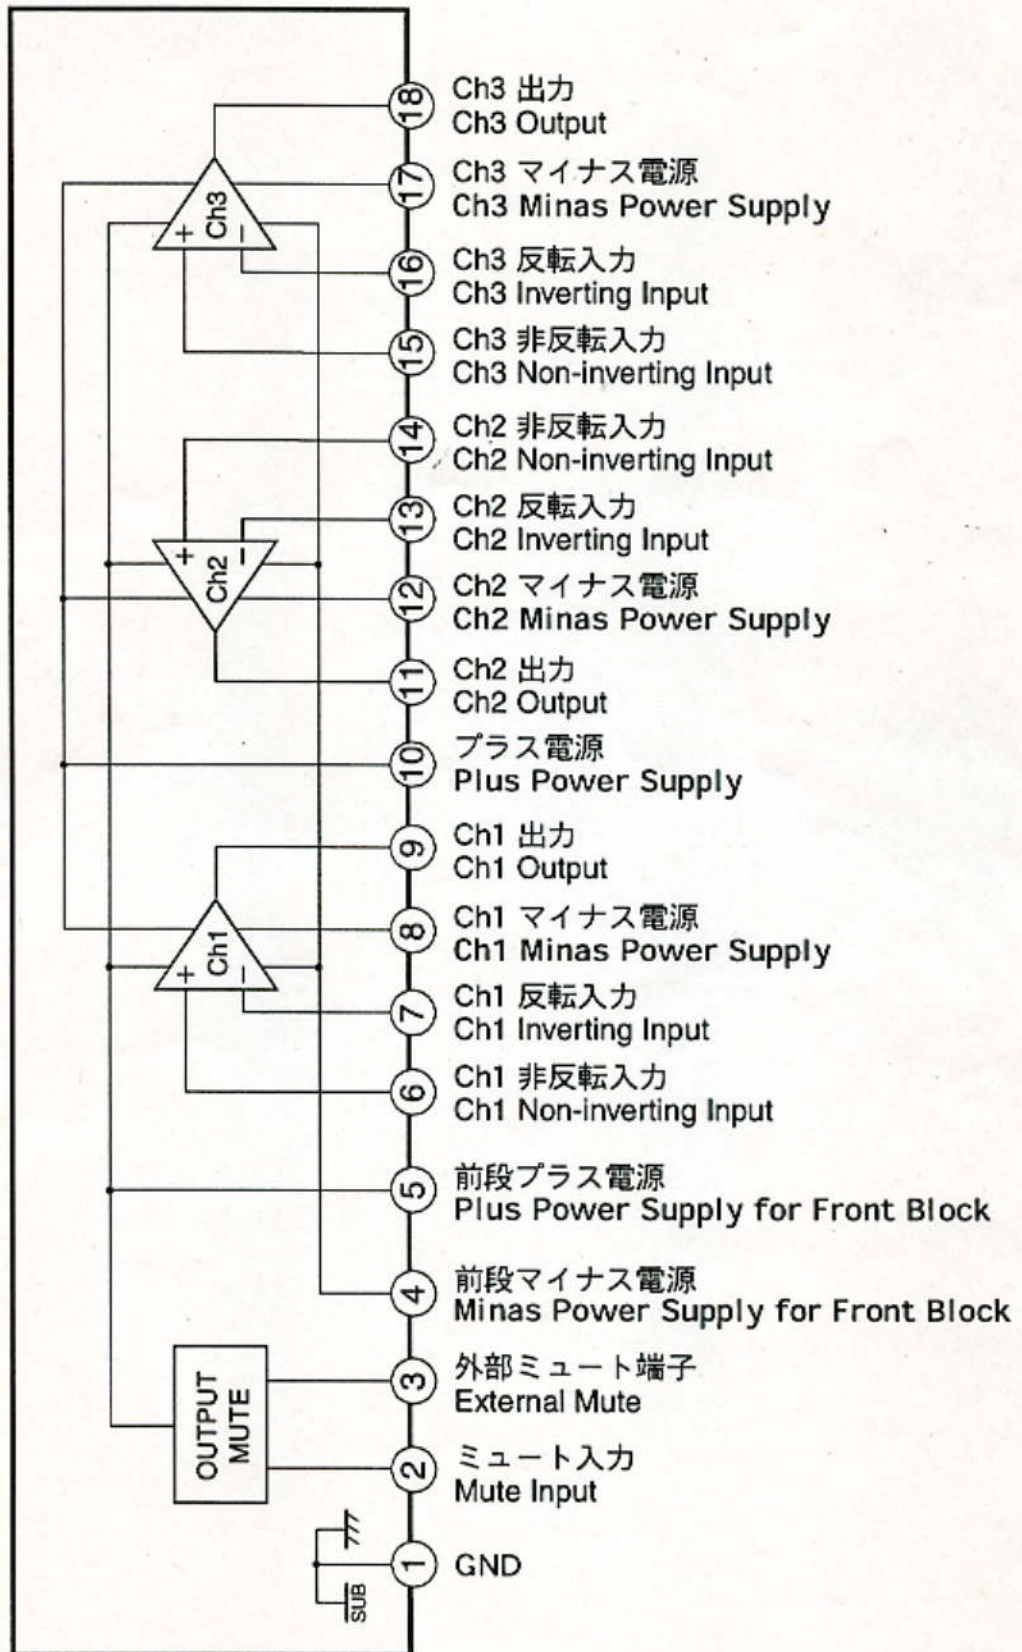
Ch3
+
−
Ch2
+
−
Ch1
+
−
OUTPUT MUTE
SUB

18 Ch3 出力
Ch3 Output

17 Ch3 マイナス電源
Ch3 Minas Power Supply

16 Ch3 反転入力
Ch3 Inverting Input

15 Ch3 非反転入力
Ch3 Non-inverting Input

14 Ch2 非反転入力
Ch2 Non-inverting Input

13 Ch2 反転入力
Ch2 Inverting Input

12 Ch2 マイナス電源
Ch2 Minas Power Supply

11 Ch2 出力
Ch2 Output

10 プラス電源
Plus Power Supply

9 Ch1 出力
Ch1 Output

8 Ch1 マイナス電源
Ch1 Minas Power Supply

7 Ch1 反転入力
Ch1 Inverting Input

6 Ch1 非反転入力
Ch1 Non-inverting Input

5 前段プラス電源
Plus Power Supply for Front Block

4 前段マイナス電源
Minas Power Supply for Front Block

3 外部ミュート端子
External Mute

2 ミュート入力
Mute Input

1 GND